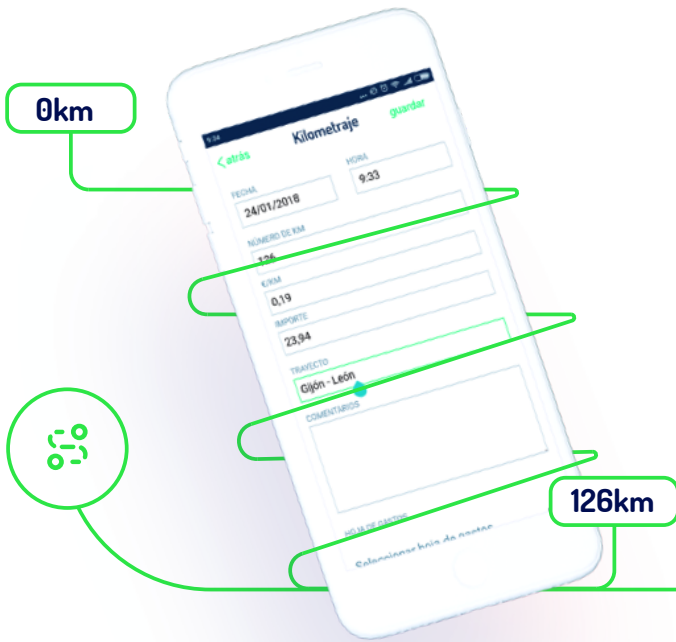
0km

9:34

< atrás

Kilometraje

guardar

FECHA

24/01/2018

HORA

9:33

NÚMERO DE KM

126

€/KM

0,19

IMPORTE

23,94

TRAYECTO

Gijón - León

COMENTARIOS

HOJA DE GASTOS

Seleccionar hoja de gastos

126km